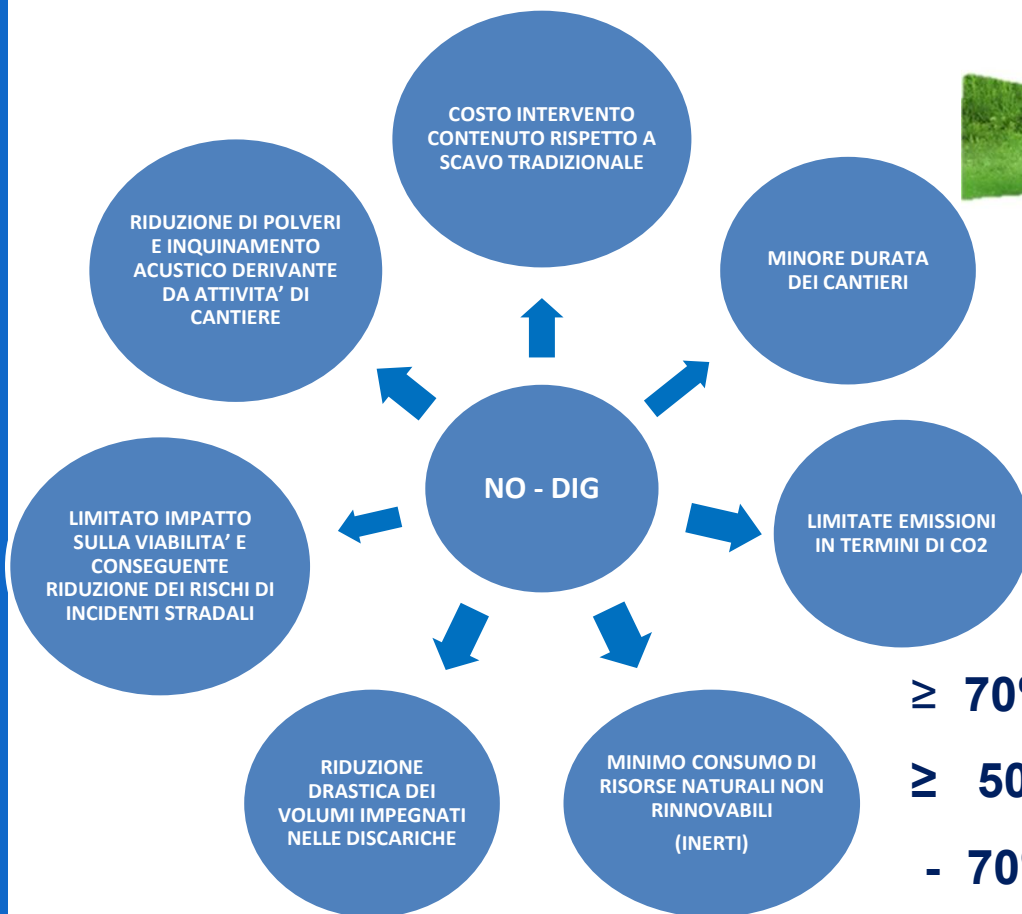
COSTO INTERVENTO CONTENUTO RISPETTO A SCAVO TRADIZIONALE

RIDUZIONE DI POLVERI E INQUINAMENTO ACUSTICO DERIVANTE DA ATTIVITA' DI CANTIERE

MINORE DURATA DEI CANTIERI

NO - DIG

LIMITATO IMPATTO SULLA VIABILITA' E CONSEGUENTE RIDUZIONE DEI RISCHI DI INCIDENTI STRADALI

LIMITATE EMISSIONI IN TERMINI DI CO2

RIDUZIONE DRASTICA DEI VOLUMI IMPEGNATI NELLE DISCARICHE

MINIMO CONSUMO DI RISORSE NATURALI NON RINNOVABILI (INERTI)

≥ 70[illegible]

≥ 50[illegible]

- 70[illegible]